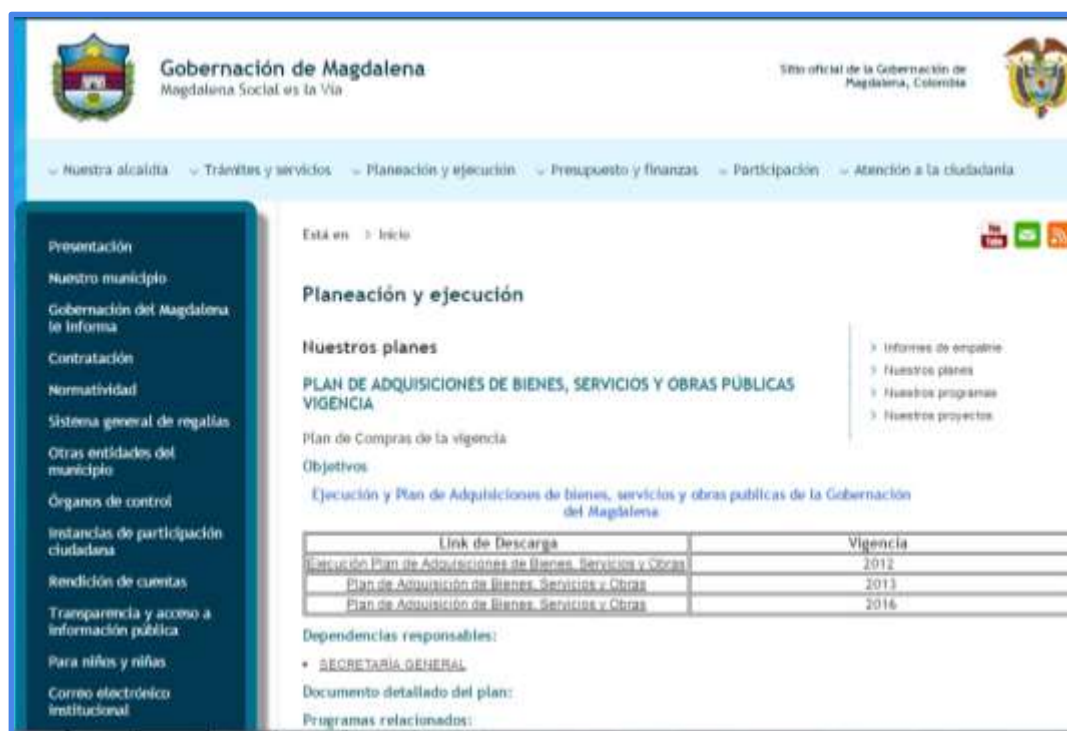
Gobernación de Magdalena
Magdalena Social es la Vía

Sitio oficial de la Gobernación de Magdalena, Colombia

Nuestra alcaldía · Trámites y servicios · Planeación y ejecución · Presupuesto y finanzas · Participación · Atención a la ciudadanía

Presentación
Nuestro municipio
Gobernación del Magdalena le informa
Contratación
Normatividad
Sistema general de regalías
Otras entidades del municipio
Órganos de control
Instancias de participación ciudadana
Rendición de cuentas
Transparencia y acceso a información pública
Para niños y niñas
Correo electrónico institucional

Está en > Inicio

Planeación y ejecución

Nuestros planes

> Informes de empalme
> Nuestros planes
> Nuestros programas
> Nuestros proyectos

PLAN DE ADQUISICIONES DE BIENES, SERVICIOS Y OBRAS PÚBLICAS VIGENCIA

Plan de Compras de la vigencia

Objetivos

Ejecución y Plan de Adquisiciones de bienes, servicios y obras publicas de la Gobernación del Magdalena

| Link de Descarga | Vigencia |
|---|---|
| Ejecución Plan de Adquisiciones de Bienes, Servicios y Obras | 2012 |
| Plan de Adquisición de Bienes, Servicios y Obras | 2013 |
| Plan de Adquisición de Bienes, Servicios y Obras | 2016 |

Dependencias responsables:

• SECRETARÍA GENERAL

Documento detallado del plan:

Programas relacionados: